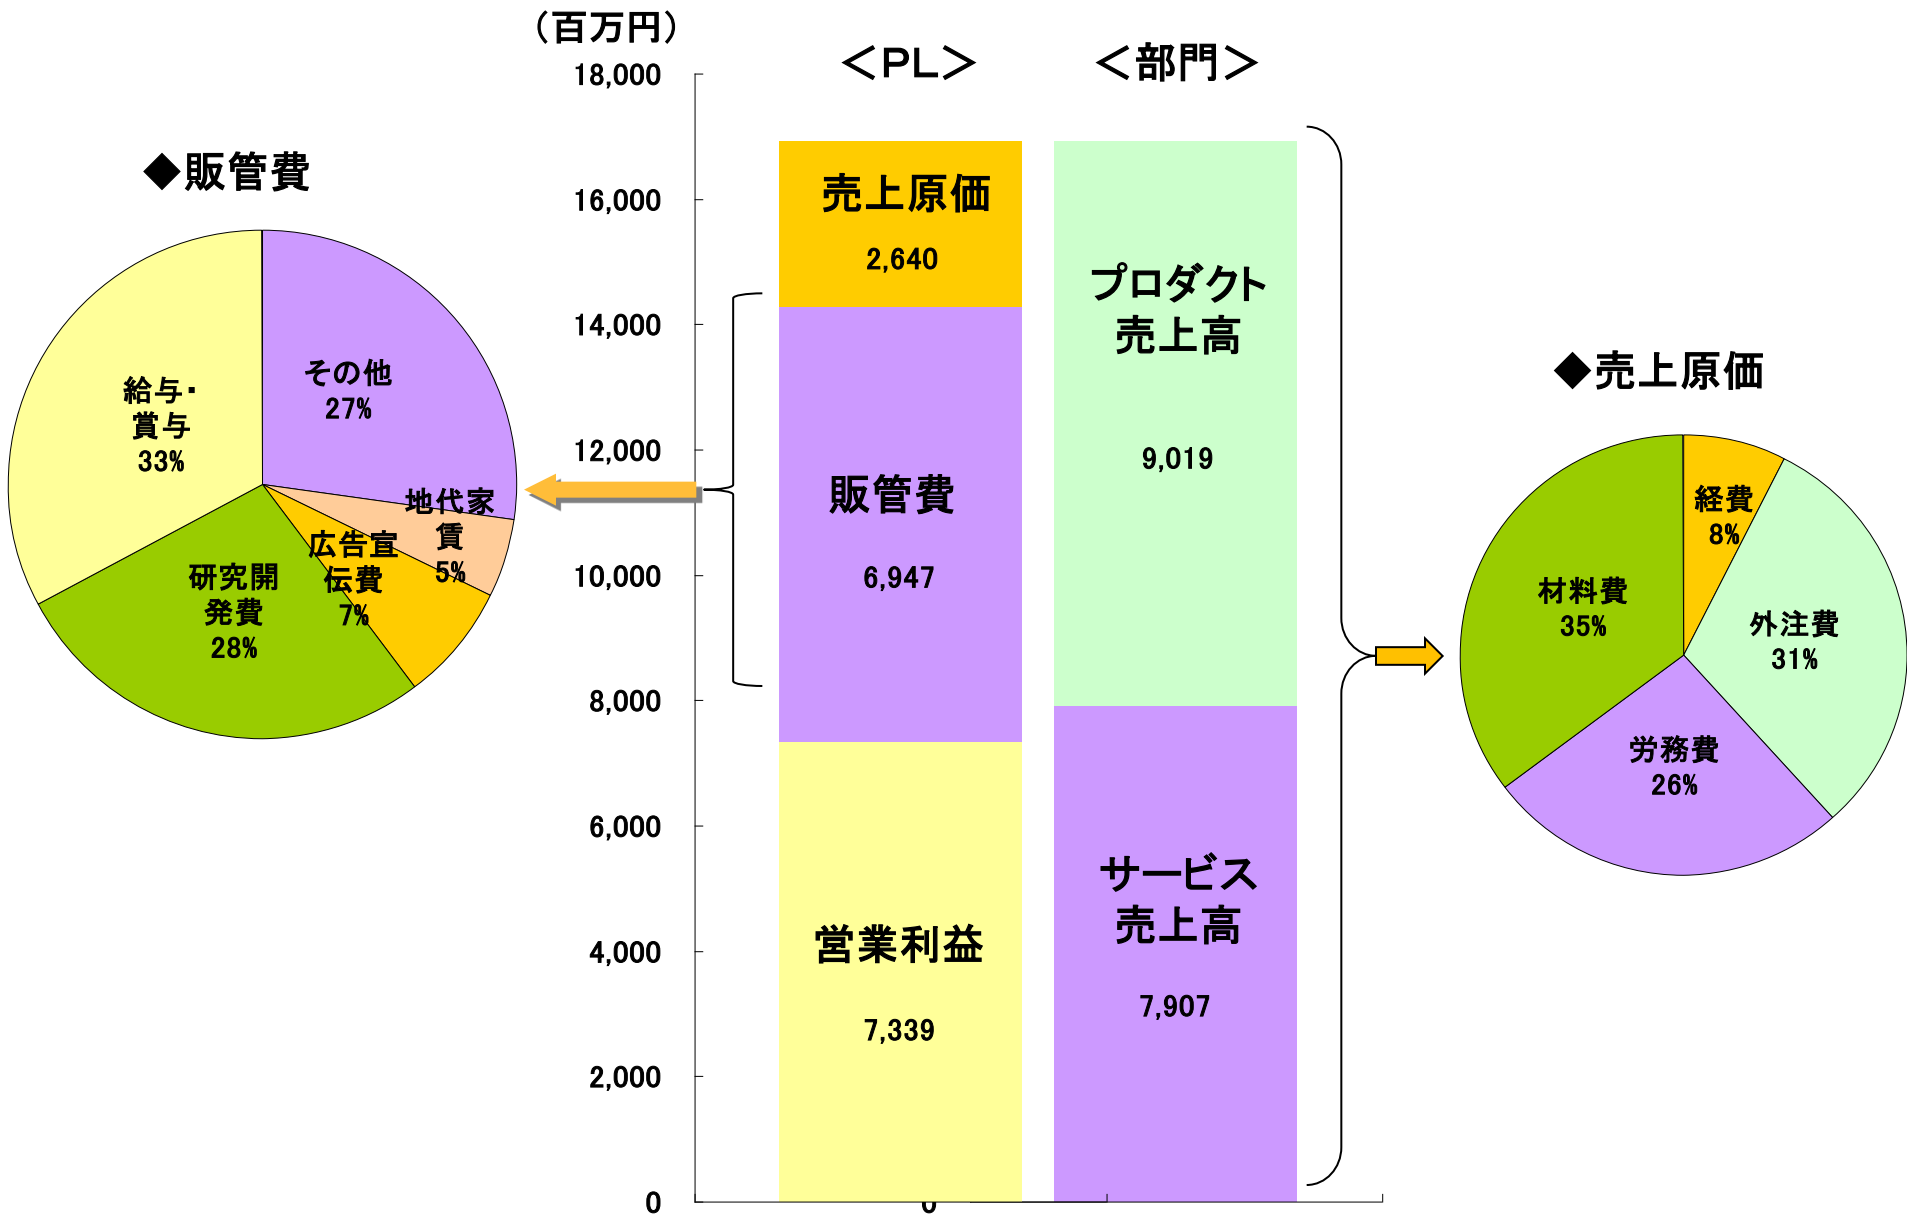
◆販管費

給与・賞与 33%
その他 27%
地代家賃 5%
広告宣伝費 7%
研究開発費 28%

（百万円）
18,000
16,000
14,000
12,000
10,000
8,000
6,000
4,000
2,000
0

＜PL＞
売上原価 2,640
販管費 6,947
営業利益 7,339

＜部門＞
プロダクト売上高 9,019
サービス売上高 7,907

0

◆売上原価

経費 8%
外注費 31%
労務費 26%
材料費 35%